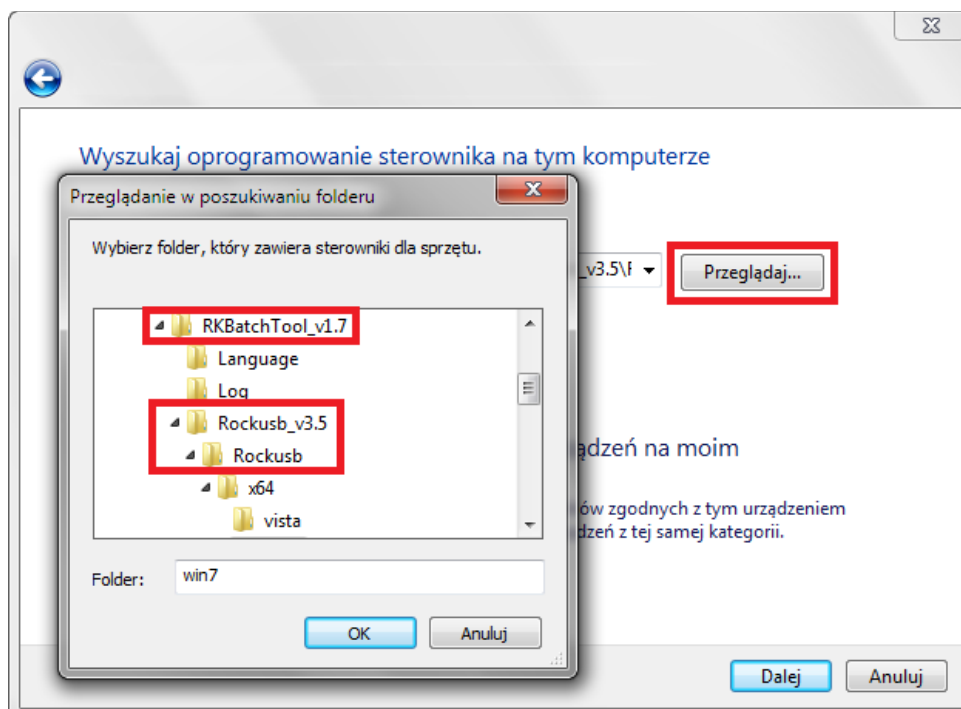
Wyszukaj oprogramowanie sterownika na tym komputerze

Przeglądanie w poszukiwaniu folderu

Wybierz folder, który zawiera sterowniki dla sprzętu.

_v3.5\I

Przeglądaj...

RKBatchTool_v1.7
Language
Log
Rockusb_v3.5
Rockusb
x64
vista

ądzeń na moim

ów zgodnych z tym urządzeniem
dzeń z tej samej kategorii.

Folder: win7

OK
Anuluj

Dalej
Anuluj